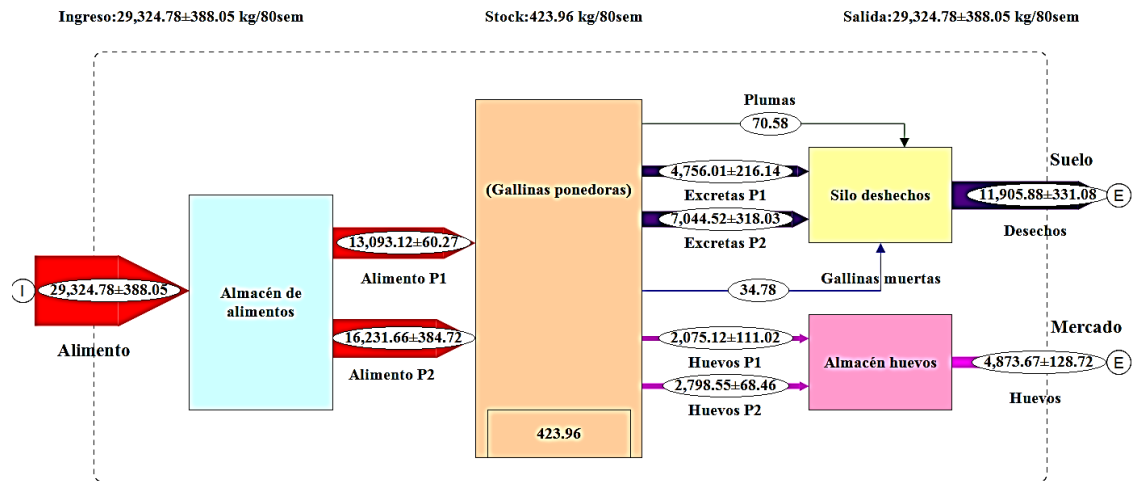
Ingreso:29,324.78±388.05 kg/80sem

Stock:423.96 kg/80sem

Salida:29,324.78±388.05 kg/80sem

I

29,324.78±388.05

Alimento

Almacén de alimentos

13,093.12±60.27

Alimento P1

16,231.66±384.72

Alimento P2

(Gallinas ponedoras)

423.96

Plumas

70.58

4,756.01±216.14

Excretas P1

7,044.52±318.03

Excretas P2

Silo deshechos

34.78

Gallinas muertas

Suelo

11,905.88±331.08

E

Desechos

2,075.12±111.02

Huevos P1

2,798.55±68.46

Huevos P2

Almacén huevos

Mercado

4,873.67±128.72

E

Huevos